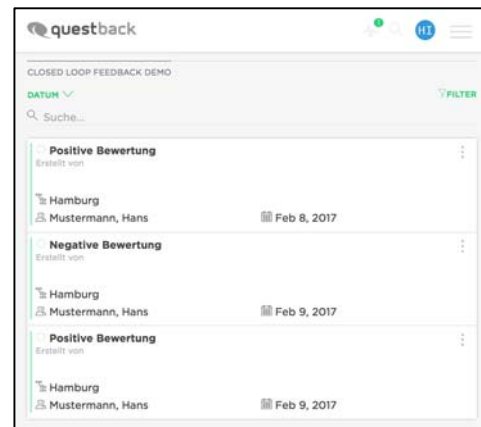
questback

HI

CLOSED LOOP FEEDBACK DEMO

DATUM

FILTER

Suche...

Positive Bewertung
Erstellt von

Hamburg
Mustermann, Hans
Feb 8, 2017

Negative Bewertung
Erstellt von

Hamburg
Mustermann, Hans
Feb 9, 2017

Positive Bewertung
Erstellt von

Hamburg
Mustermann, Hans
Feb 9, 2017